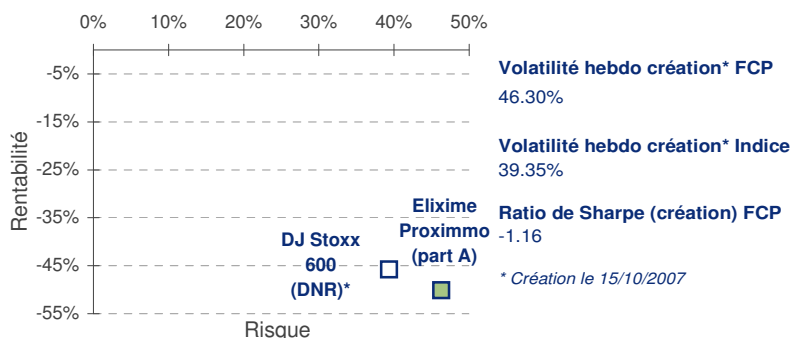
0% 10% 20% 30% 40% 50%

-5%
-15%
-25%
-35%
-45%
-55%

Rentabilité

Risque

DJ Stoxx 600 (DNR)*

Elixime Proximmo (part A)

Volatilité hebdo création* FCP
46.30%

Volatilité hebdo création* Indice
39.35%

Ratio de Sharpe (création) FCP
-1.16

* Création le 15/10/2007